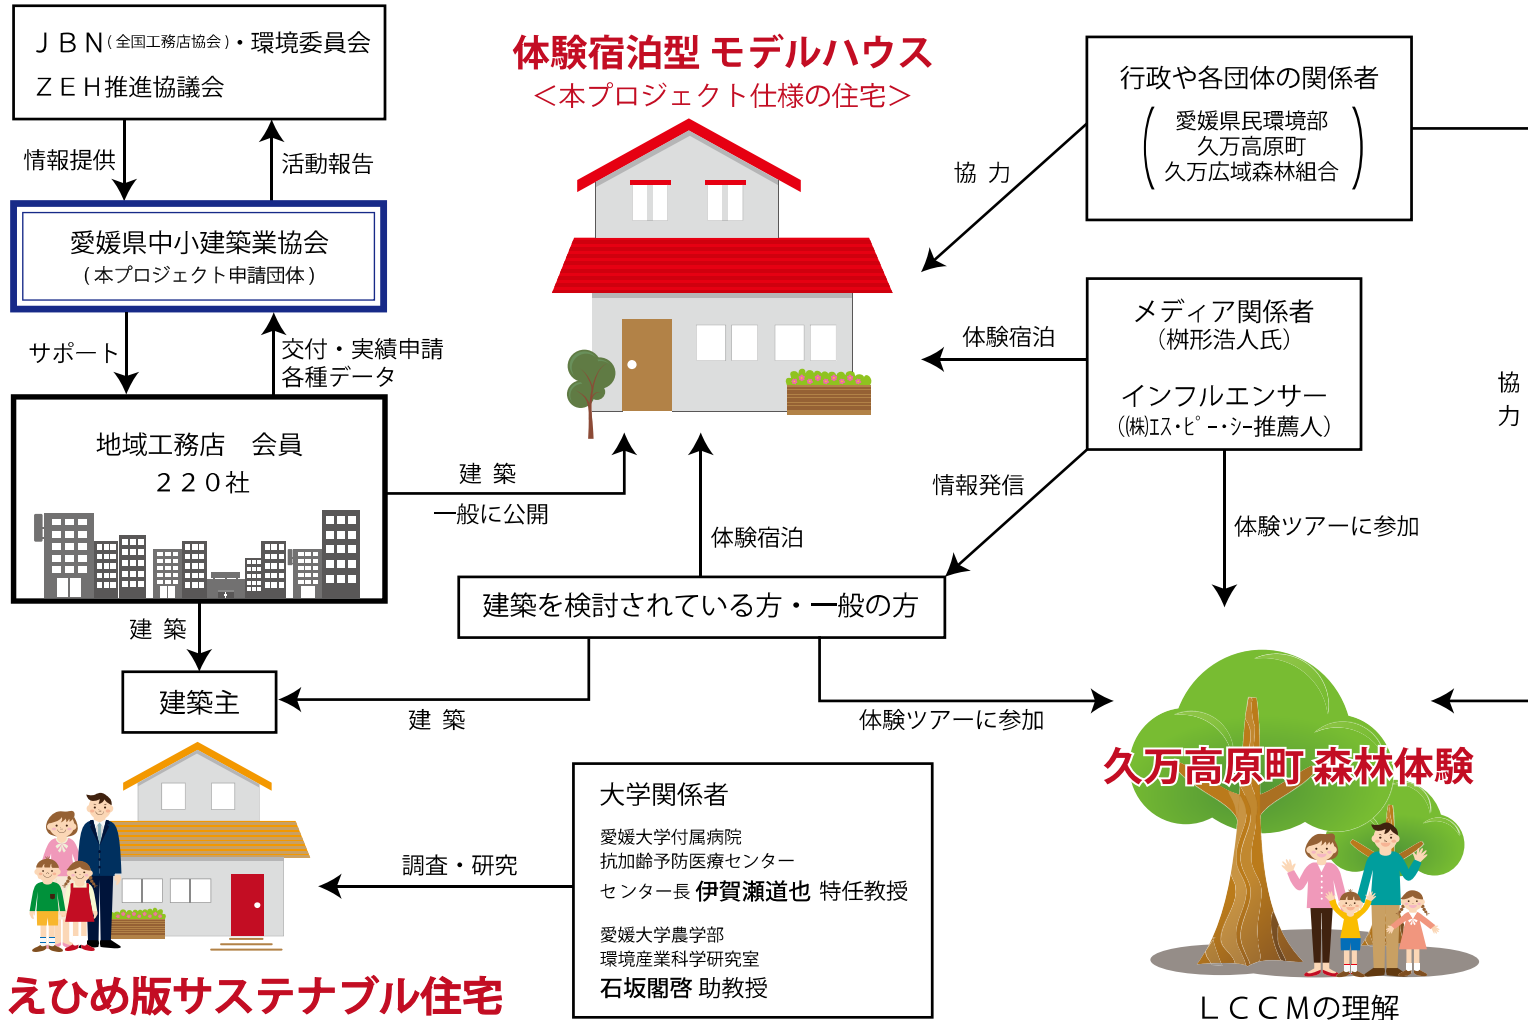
ＪＢＮ（全国工務店協会）・環境委員会
ＺＥＨ推進協議会

情報提供
活動報告

愛媛県中小建築業協会
（本プロジェクト申請団体）

サポート
交付・実績申請
各種データ

地域工務店　会員
２２０社

建築
建　築
一般に公開

建築主

建　築

体験宿泊型 モデルハウス
＜本プロジェクト仕様の住宅＞

協　力

行政や各団体の関係者
愛媛県民環境部
久万高原町
久万広域森林組合

体験宿泊

メディア関係者
（桝形浩人氏）

インフルエンサー
（㈱エス・ピー・シー推薦人）

情報発信

体験ツアーに参加

協力

体験宿泊

建築を検討されている方・一般の方

体験ツアーに参加

久万高原町 森林体験

ＬＣＣＭの理解

調査・研究

大学関係者
愛媛大学付属病院
抗加齢予防医療センター
センター長 伊賀瀬道也 特任教授

愛媛大学農学部
環境産業科学研究室
石坂閣啓 助教授

えひめ版サステナブル住宅